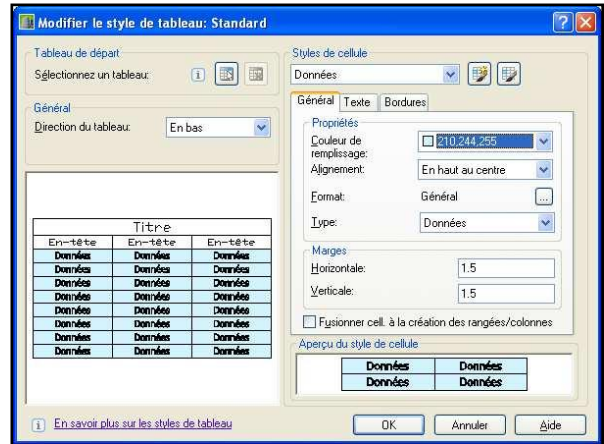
Modifier le style de tableau: Standard

Tableau de départ
Sélectionnez un tableau:

Général
Direction du tableau: En bas

| Titre | | |
|---|---|---|
| En-tête | En-tête | En-tête |
| Données | Données | Données |
| Données | Données | Données |
| Données | Données | Données |
| Données | Données | Données |
| Données | Données | Données |
| Données | Données | Données |
| Données | Données | Données |
| Données | Données | Données |
| Données | Données | Données |

Styles de cellule
Données

Général | Texte | Bordures

Propriétés
Couleur de remplissage: 210,244,255
Alignement: En haut au centre
Format: Général
Type: Données

Marges
Horizontale: 1.5
Verticale: 1.5

Fusionner cell. à la création des rangées/colonnes

Aperçu du style de cellule

| Données | Données |
|---|---|
| Données | Données |

En savoir plus sur les styles de tableau

OK | Annuler | Aide